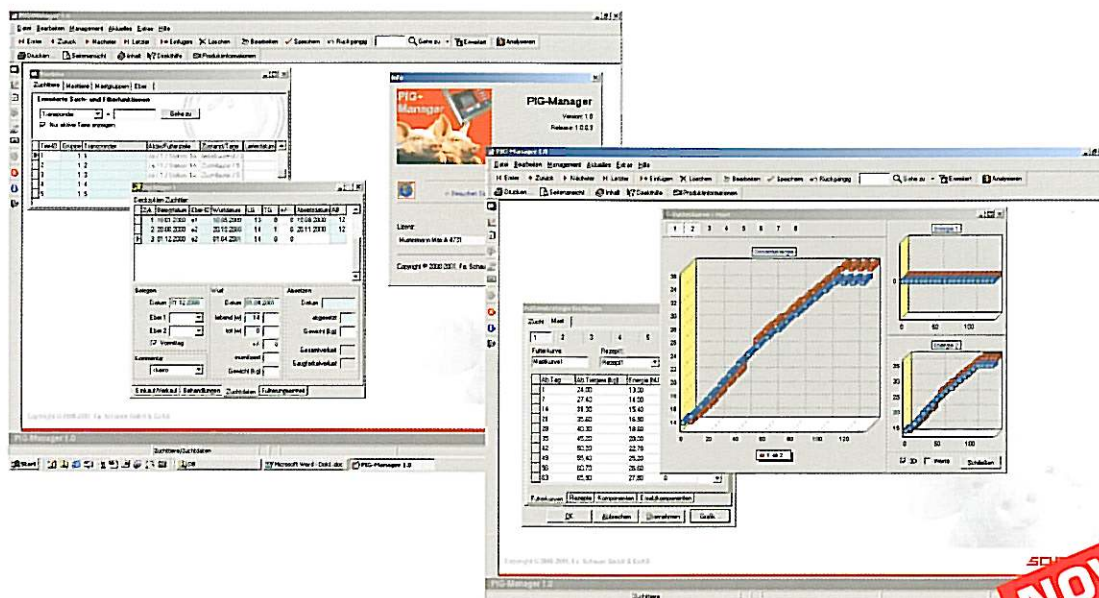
PIG-Manager 1.0

Datei Bearbeiten Management Aktuelles Extras Hilfe

Erster Zurück Nächster Letzter Einfügen Löschen Bearbeiten Speichern Rückgängig Gehe zu Einstellungen Analysieren

Drucken Seitenansicht Inhalt Direkthilfe Produktinformationen

Zuchttiere

Zuchttiere Masttiere Mastgruppen Eber

Erweiterte Such- und Filterfunktionen

Tierasuche

Gehe zu

Nur aktive Tiere anzeigen

| Tier-ID | Gruppe | Tiernummer | Aktiv/Futterplatz | Zyklus/Tage |
|---|---|---|---|---|
| 1 | | 1.1 | | |
| 2 | | 1.2 | | |
| 3 | | 1.3 | | |
| 4 | | 1.4 | | |
| 5 | | 1.5 | | |

Zuchttier

Sauen Zuchtdaten

| Nr | Besamdatum | Eber-ID | Wurfdatum | LG | TG | |
|---|---|---|---|---|---|---|
| 1 | 15.01.2000 | e1 | 10.05.2000 | 13 | 0 | 12 |
| 2 | 20.06.2000 | e2 | 20.10.2000 | 14 | 1 | 12 |
| 3 | 01.12.2000 | e2 | 01.04.2001 | 14 | 0 | |

Belegen

Datum 01.12.2000

Eber 1

Eber 2

Vorrstag

Kommentar

Wurf

Datum 01.04.2001

lebend

tot

mumifiziert

Gewicht

Absetzen

Datum

abgesetzt

Gewicht

Gesamtverlust

Saugferkelverlust

Einkauf/Verkauf Behandlungen Zuchtdaten Fütterungsmerkmal

Copyright © 2000-2001, Fa. Schauer GmbH & Co KG

PIG-Manager 1.0

Zuchttiere/Zuchtdaten

Start Microsoft Word - Dok1.doc PIG-Manager 1.0

Info

PIG-Manager

PIG-Manager

Version: 1.0

Release: 1.0.0.3

Lizenz

Mustermann Max A-4731

Copyright © 2000-2001, Fa. Schauer

PIG-Manager 1.0

Datei Bearbeiten Management Aktuelles Extras Hilfe

Erster Zurück Nächster Letzter Einfügen Löschen Bearbeiten Speichern Rückgängig Gehe zu Einstellungen Analysieren

Drucken Seitenansicht Inhalt Direkthilfe Produktinformationen

Zucht Mast

1 2 3 4 5

Futterkurve

Mastkurve 1

Rezept

Rezept 1

| Alt.Tag | Alt.Tiergew.(kg) | Energie(MJ) |
|---|---|---|
| 1 | 24.30 | 13.30 |
| 7 | 27.40 | 14.00 |
| 14 | 31.30 | 15.40 |
| 21 | 35.40 | 16.30 |
| 28 | 40.30 | 18.60 |
| 35 | 45.20 | 20.00 |
| 42 | 50.20 | 22.70 |
| 49 | 55.40 | 25.20 |
| 56 | 60.70 | 26.60 |
| 63 | 65.90 | 27.80 |

Futterkurven Rezepte Komponenten Ersatzkomponenten

OK Abbrechen Übernehmen Grafik

1 2 3 4 5 6 7 8

Energie 1

Energie 2

3D Werte Schließen

Copyright © 2000-2001, Fa. Schauer GmbH & Co KG

PIG-Manager 1.0

Zuchttiere